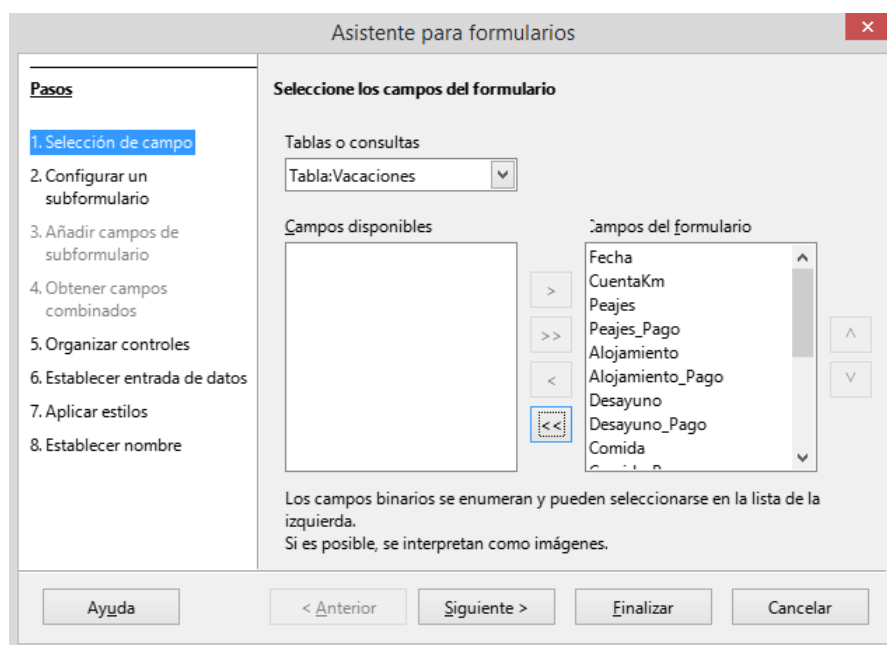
Asistente para formularios

×

Pasos

1. Selección de campo
2. Configurar un subformulario
3. Añadir campos de subformulario
4. Obtener campos combinados
5. Organizar controles
6. Establecer entrada de datos
7. Aplicar estilos
8. Establecer nombre

Seleccione los campos del formulario

Tablas o consultas

Tabla:Vacaciones

Campos disponibles

Campos del formulario

Fecha
CuentaKm
Peajes
Peajes_Pago
Alojamiento
Alojamiento_Pago
Desayuno
Desayuno_Pago
Comida
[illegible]

>
>>
<
<<

^
v

Los campos binarios se enumeran y pueden seleccionarse en la lista de la izquierda.
Si es posible, se interpretan como imágenes.

Ayuda

< Anterior

Siguiente >

Finalizar

Cancelar